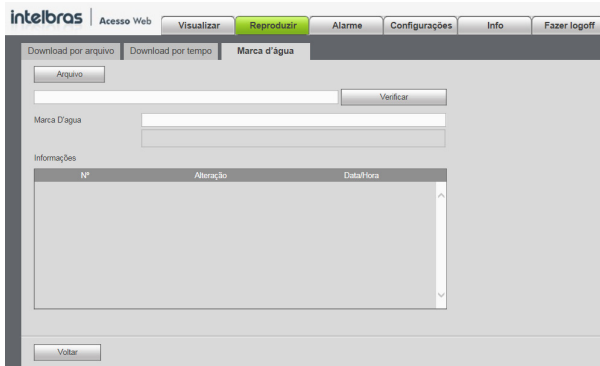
intelbras | Acesso Web

Visualizar | Reproduzir | Alarme | Configurações | Info | Fazer logoff

Download por arquivo | Download por tempo | Marca d'água

Arquivo

Verificar

Marca D'agua

Informações

| Nº | Alteração | Data/Hora |
|---|---|---|

Voltar